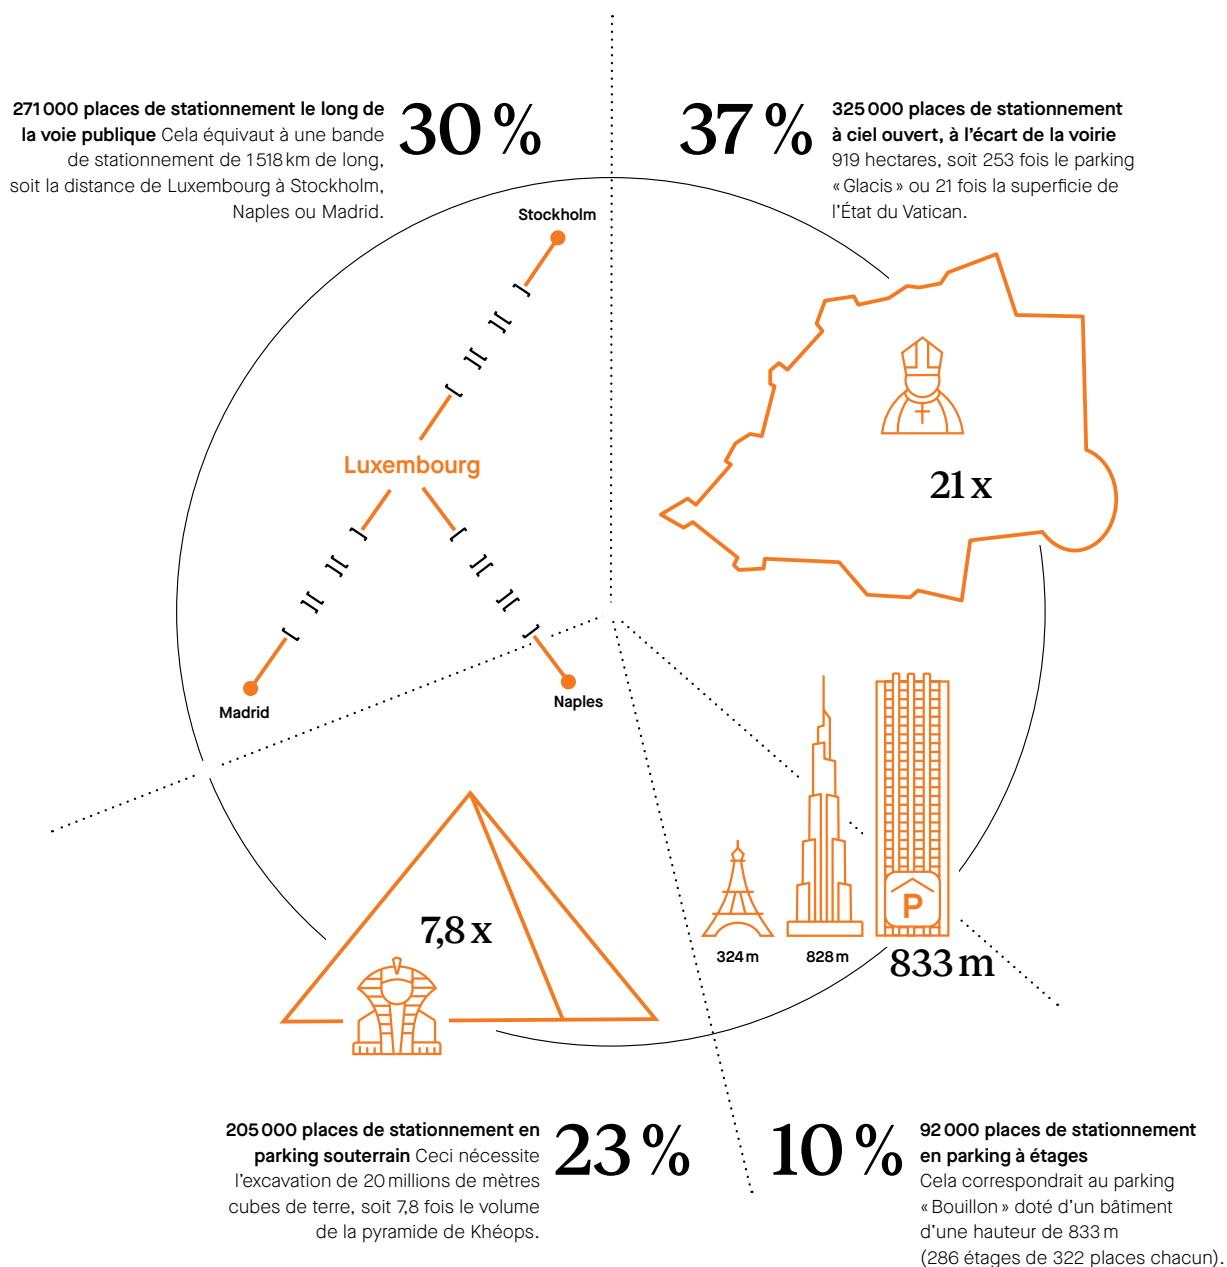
**271 000 places de stationnement le long de la voie publique** Cela équivaut à une bande de stationnement de 1 518 km de long, soit la distance de Luxembourg à Stockholm, Naples ou Madrid.

30 %

37 %

**325 000 places de stationnement à ciel ouvert, à l'écart de la voirie** 919 hectares, soit 253 fois le parking « Glacis » ou 21 fois la superficie de l'État du Vatican.

Stockholm

Luxembourg

Madrid

Naples

21 x

7,8 x

324 m

828 m

P

833 m

**205 000 places de stationnement en parking souterrain** Ceci nécessite l'excavation de 20 millions de mètres cubes de terre, soit 7,8 fois le volume de la pyramide de Khéops.

23 %

10 %

**92 000 places de stationnement en parking à étages** Cela correspondrait au parking « Bouillon » doté d'un bâtiment d'une hauteur de 833 m (286 étages de 322 places chacun).